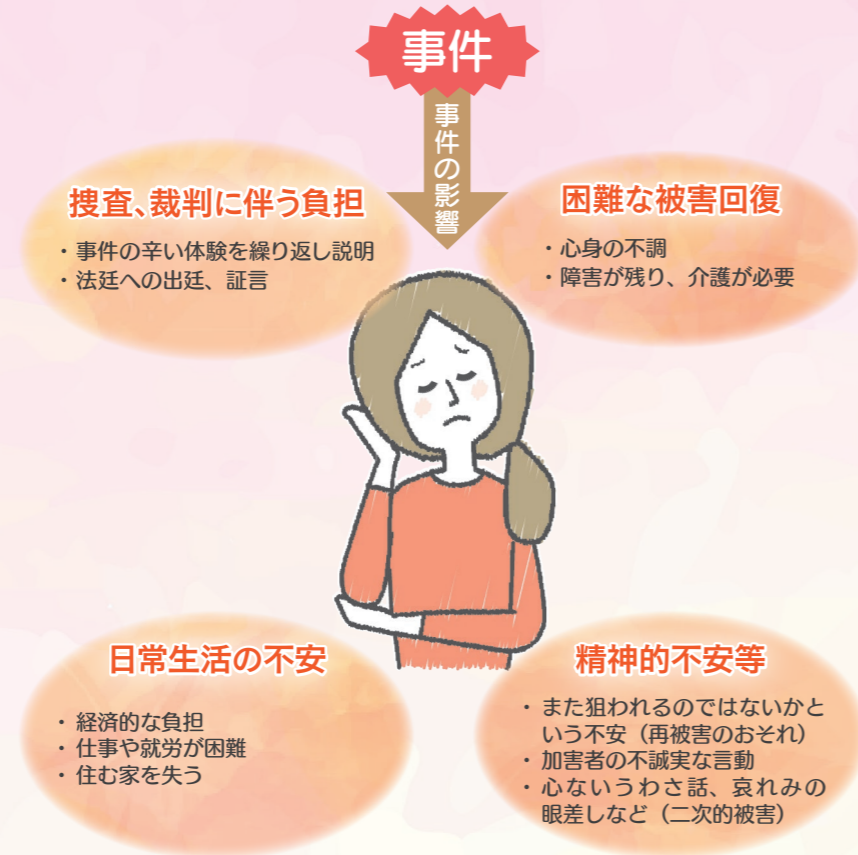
事件

事件の影響

捜査、裁判に伴う負担
・事件の辛い体験を繰り返し説明
・法廷への出廷、証言

困難な被害回復
・心身の不調
・障害が残り、介護が必要

日常生活の不安
・経済的な負担
・仕事や就労が困難
・住む家を失う

精神的不安等
・また狙われるのではないかという不安（再被害のおそれ）
・加害者の不誠実な言動
・心ないうわさ話、哀れみの眼差しなど（二次的被害）